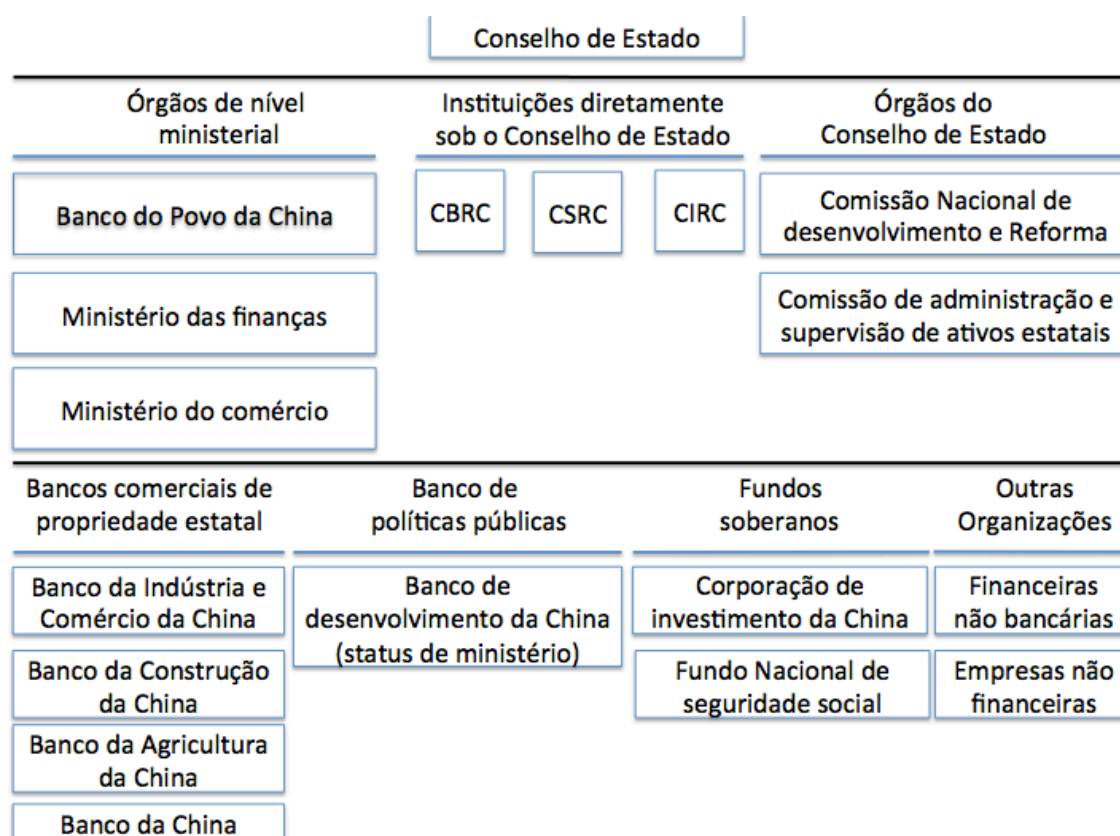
Conselho de Estado

Órgãos de nível ministerial

Instituições diretamente sob o Conselho de Estado

Órgãos do Conselho de Estado

Banco do Povo da China

CBRC

CSRC

CIRC

Comissão Nacional de desenvolvimento e Reforma

Ministério das finanças

Comissão de administração e supervisão de ativos estatais

Ministério do comércio

Bancos comerciais de propriedade estatal

Banco de políticas públicas

Fundos soberanos

Outras Organizações

Banco da Indústria e Comércio da China

Banco de desenvolvimento da China (status de ministério)

Corporação de investimento da China

Financeiras não bancárias

Banco da Construção da China

Fundo Nacional de seguridade social

Empresas não financeiras

Banco da Agricultura da China

Banco da China